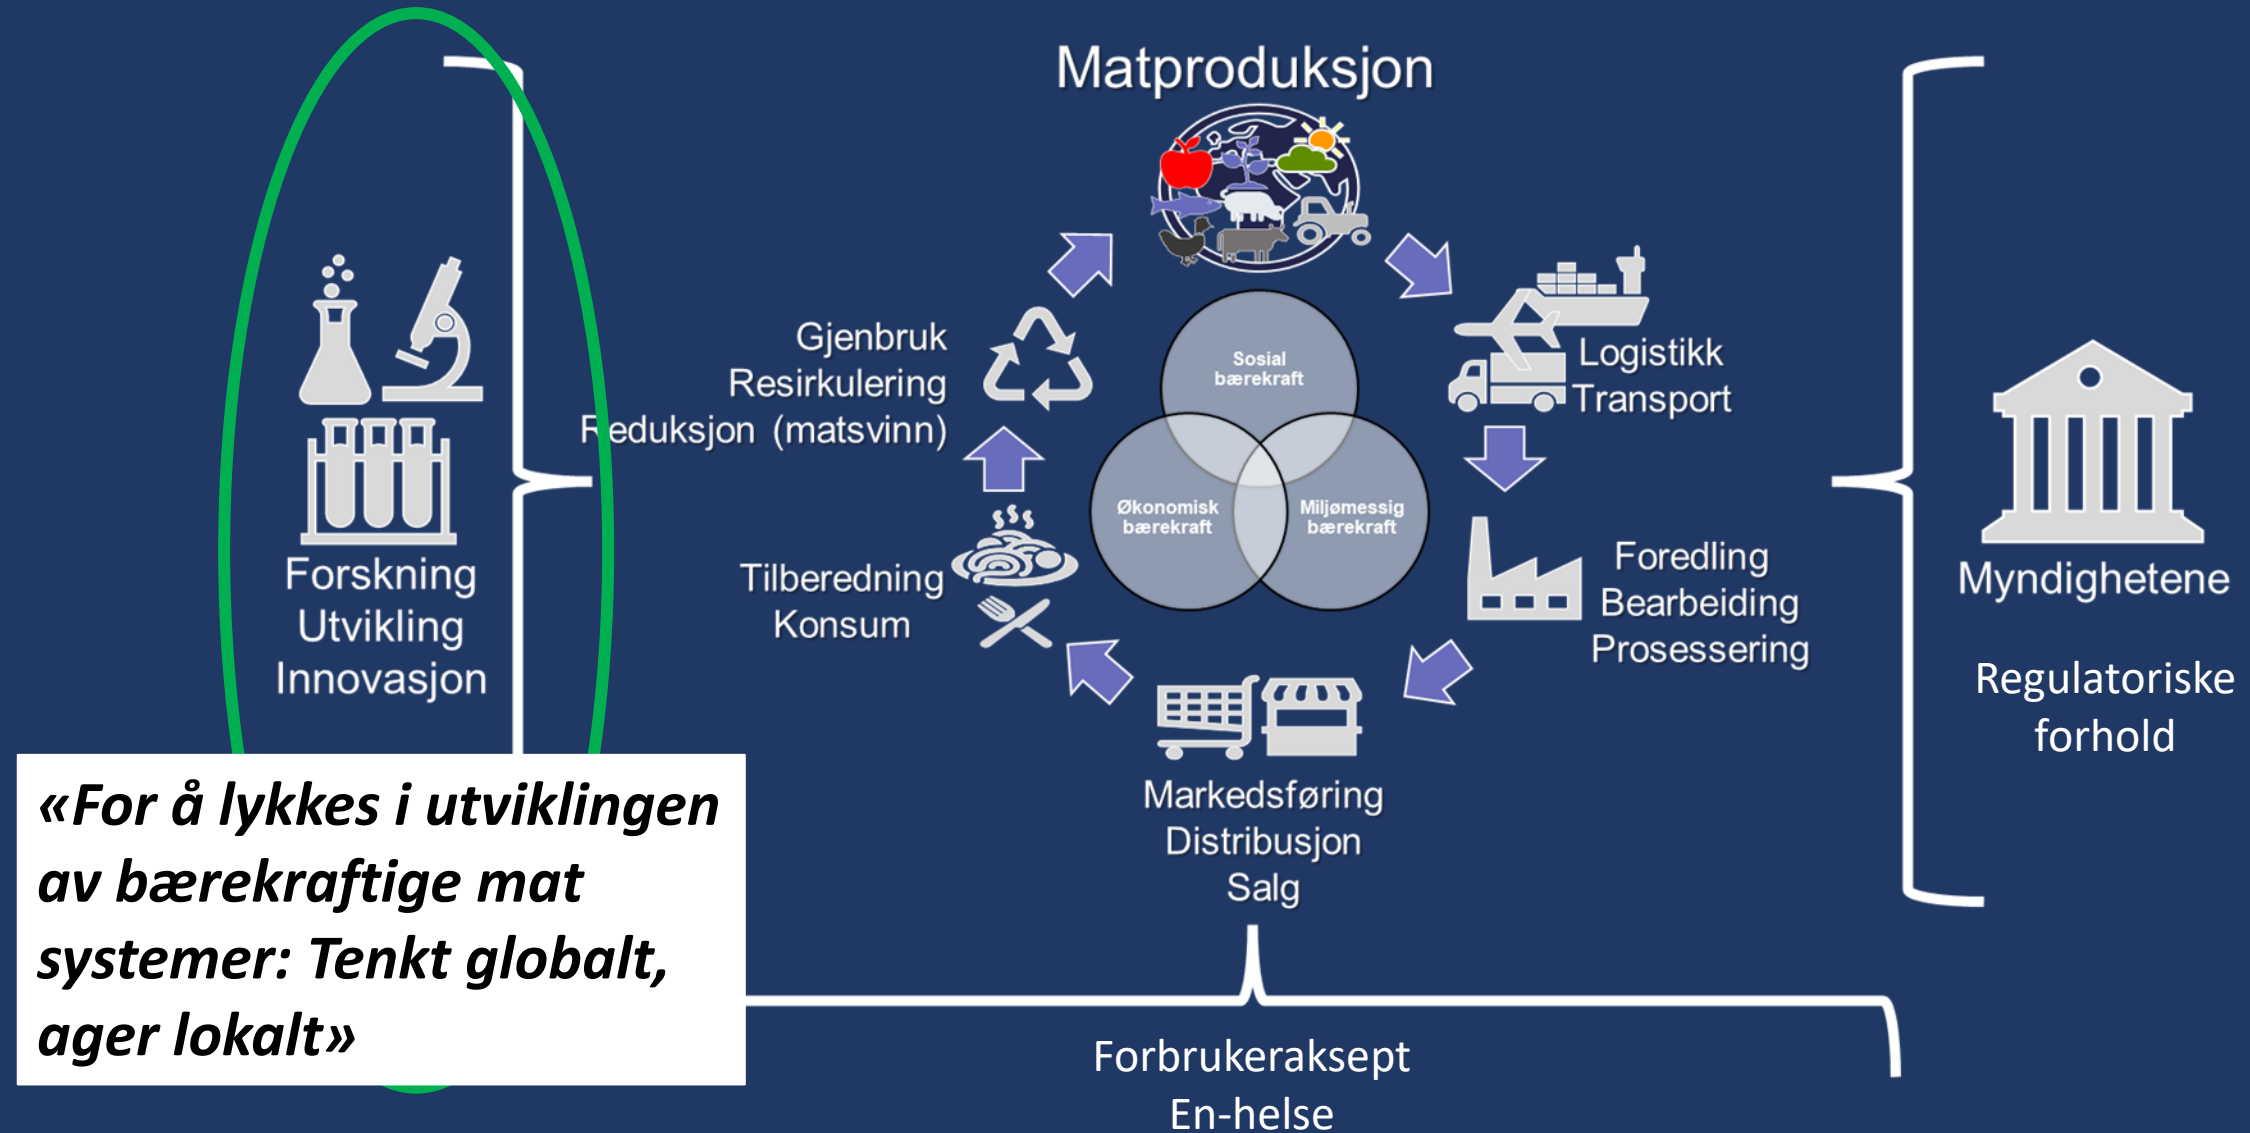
Matproduksjon

Sosial bærekraft

Økonomisk bærekraft

Miljømessig bærekraft

Logistikk
Transport

Foredling
Bearbeiding
Prosessering

Markedsføring
Distribusjon
Salg

Tilberedning
Konsum

Gjenbruk
Resirkulering
Reduksjon (matsvinn)

Forskning
Utvikling
Innovasjon

Myndighetene

Regulatoriske forhold

Forbruckeraksept
En-helse

*«For å lykkes i utviklingen av bærekraftige mat systemer: Tenkt globalt, ager lokalt»*